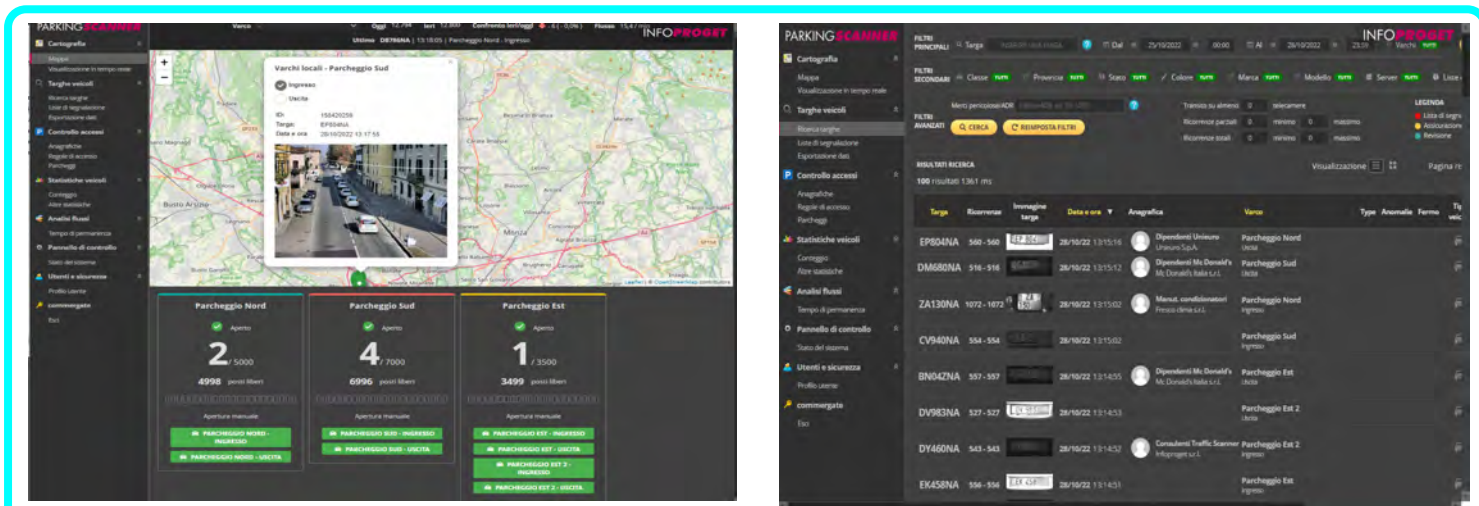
PARKINGSCANNER

Varco | Oggi 12.744 | Ieri 12.800 | Confronto ieri/oggi | Flusso 15,4 /min

Ultimo DE780NA | 13:18:05 | Parcheggio Nord - Ingresso

INFOPROGET

Cartografia
Mappa
Visualizzazione in tempo reale
Targhe veicoli
Ricerca targhe
Liste di segnalazione
Esportazione dati
Controllo accessi
Anagrafiche
Regole di accesso
Parcheggi
Statistiche veicoli
Conteggio
Altre statistiche
Analisi flussi
Tempo di permanenza
Pannello di controllo
Stato del sistema
Utenti e sicurezza
Profilo utente
commergate
Esci

Varchi locali - Parcheggio Sud
Ingresso
Uscita
ID: 158420259
Targa: EP804NA
Data e ora: 28/10/2022 13:17:55

Busto Arsizio
Monza

Leaflet | © OpenStreetMap contributors

| Parcheggio Nord | Parcheggio Sud | Parcheggio Est |
|---|---|---|
| Aperto | Aperto | Aperto |
| 2 / 5000 | 4 / 7000 | 1 / 3500 |
| 4998 posti liberi | 6996 posti liberi | 3499 posti liberi |
| Apertura manuale | Apertura manuale | Apertura manuale |
| PARCHEGGIO NORD - INGRESSO | PARCHEGGIO SUD - INGRESSO | PARCHEGGIO EST - INGRESSO |
| PARCHEGGIO NORD - USCITA | PARCHEGGIO SUD - USCITA | PARCHEGGIO EST - USCITA |
| | | PARCHEGGIO EST 2 - INGRESSO |
| | | PARCHEGGIO EST 2 - USCITA |

PARKINGSCANNER

INFOPROGET

FILTRI PRINCIPALI Targa | Dal 25/10/2022 00:00 | Al 28/10/2022 23:59 | Varchi TUTTI
FILTRI SECONDARI Classe TUTTI | Provincia TUTTI | Stato TUTTI | Colore TUTTI | Marca TUTTI | Modello TUTTI | Server TUTTI | Liste
FILTRI AVANZATI Merci pericolose/ADR | CERCA | REIMPOSTA FILTRI
Transito su almeno 0 telecamere
Ricorrenze parziali 0 minimo 0 massimo
Ricorrenze totali 0 minimo 0 massimo
LEGENDA
Lista di segn
Assicurazione
Revisione

Cartografia
Mappa
Visualizzazione in tempo reale
Targhe veicoli
Ricerca targhe
Liste di segnalazione
Esportazione dati
Controllo accessi
Anagrafiche
Regole di accesso
Parcheggi
Statistiche veicoli
Conteggio
Altre statistiche
Analisi flussi
Tempo di permanenza
Pannello di controllo
Stato del sistema
Utenti e sicurezza
Profilo utente
commergate
Esci

RISULTATI RICERCA
100 risultati 1361 ms
Visualizzazione
Pagina re

| Targa | Ricorrenze | Immagine targa | Data e ora | Anagrafica | Varco | Type | Anomalie | Fermo |
|---|---|---|---|---|---|---|---|---|
| EP804NA | 560 - 560 | | 28/10/22 13:15:16 | Dipendenti Unieuro Unieuro S.p.A. | Parcheggio Nord Uscita | | | |
| DM680NA | 516 - 516 | | 28/10/22 13:15:12 | Dipendenti Mc Donald's Mc Donald's Italia s.r.l. | Parcheggio Sud Uscita | | | |
| ZA130NA | 1072 - 1072 | | 28/10/22 13:15:02 | Manut. condizionatori Fresco clima s.r.l. | Parcheggio Nord Ingresso | | | |
| CV940NA | 554 - 554 | | 28/10/22 13:15:02 | | Parcheggio Sud Ingresso | | | |
| BN042NA | 557 - 557 | | 28/10/22 13:14:55 | Dipendenti Mc Donald's Mc Donald's Italia s.r.l. | Parcheggio Est Uscita | | | |
| DV983NA | 527 - 527 | | 28/10/22 13:14:53 | | Parcheggio Est 2 Uscita | | | |
| DY460NA | 543 - 543 | | 28/10/22 13:14:52 | Consulenti Traffic Scanner Infoproget s.r.l. | Parcheggio Est 2 Ingresso | | | |
| EK458NA | 556 - 556 | | 28/10/22 13:14:51 | | Parcheggio Est Ingresso | | | |